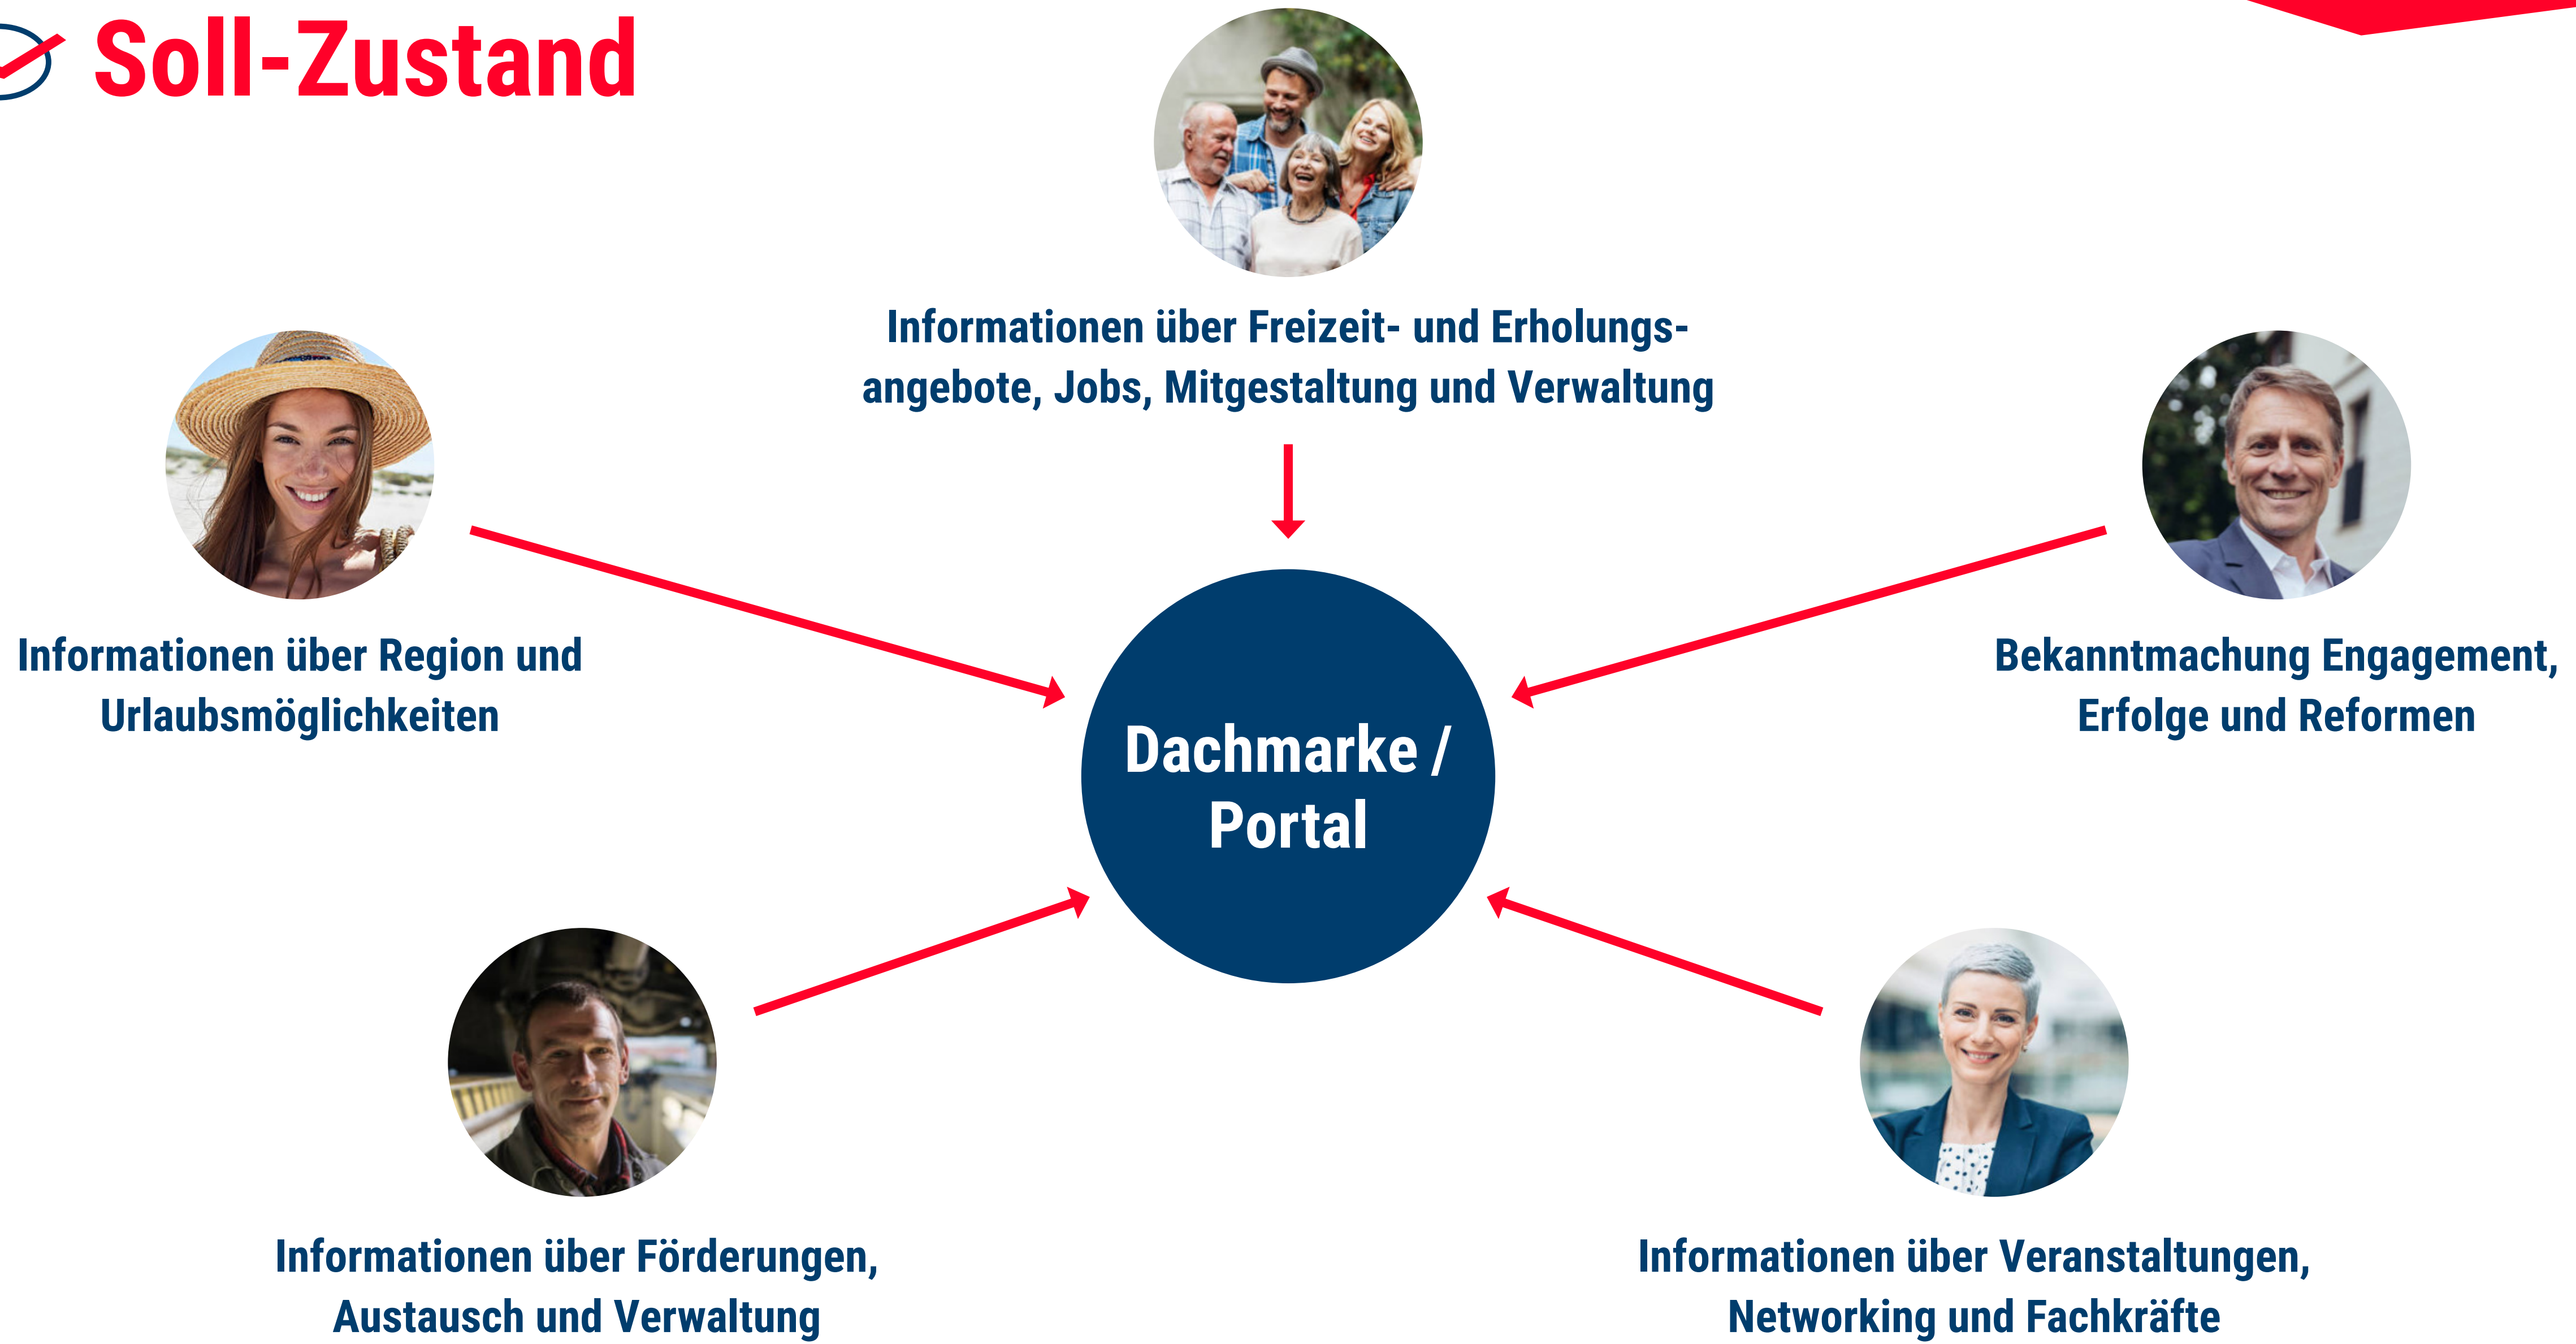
Soll-Zustand

Informationen über Freizeit- und Erholungsangebote, Jobs, Mitgestaltung und Verwaltung

Informationen über Region und Urlaubsmöglichkeiten

Dachmarke / Portal

Bekanntmachung Engagement, Erfolge und Reformen

Informationen über Förderungen, Austausch und Verwaltung

Informationen über Veranstaltungen, Networking und Fachkräfte